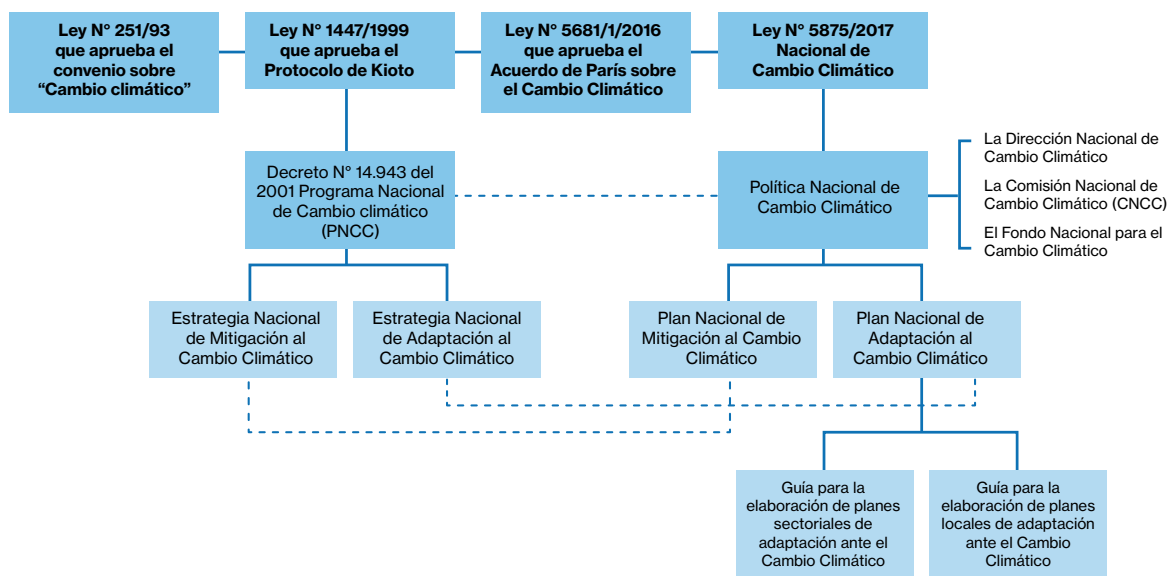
Ley N° 251/93 que aprueba el convenio sobre "Cambio climático"

Ley N° 1447/1999 que aprueba el Protocolo de Kioto

Ley N° 5681/1/2016 que aprueba el Acuerdo de París sobre el Cambio Climático

Ley N° 5875/2017 Nacional de Cambio Climático

Decreto N° 14.943 del 2001 Programa Nacional de Cambio climático (PNCC)

Política Nacional de Cambio Climático

La Dirección Nacional de Cambio Climático

La Comisión Nacional de Cambio Climático (CNCC)

El Fondo Nacional para el Cambio Climático

Estrategia Nacional de Mitigación al Cambio Climático

Estrategia Nacional de Adaptación al Cambio Climático

Plan Nacional de Mitigación al Cambio Climático

Plan Nacional de Adaptación al Cambio Climático

Guía para la elaboración de planes sectoriales de adaptación ante el Cambio Climático

Guía para la elaboración de planes locales de adaptación ante el Cambio Climático